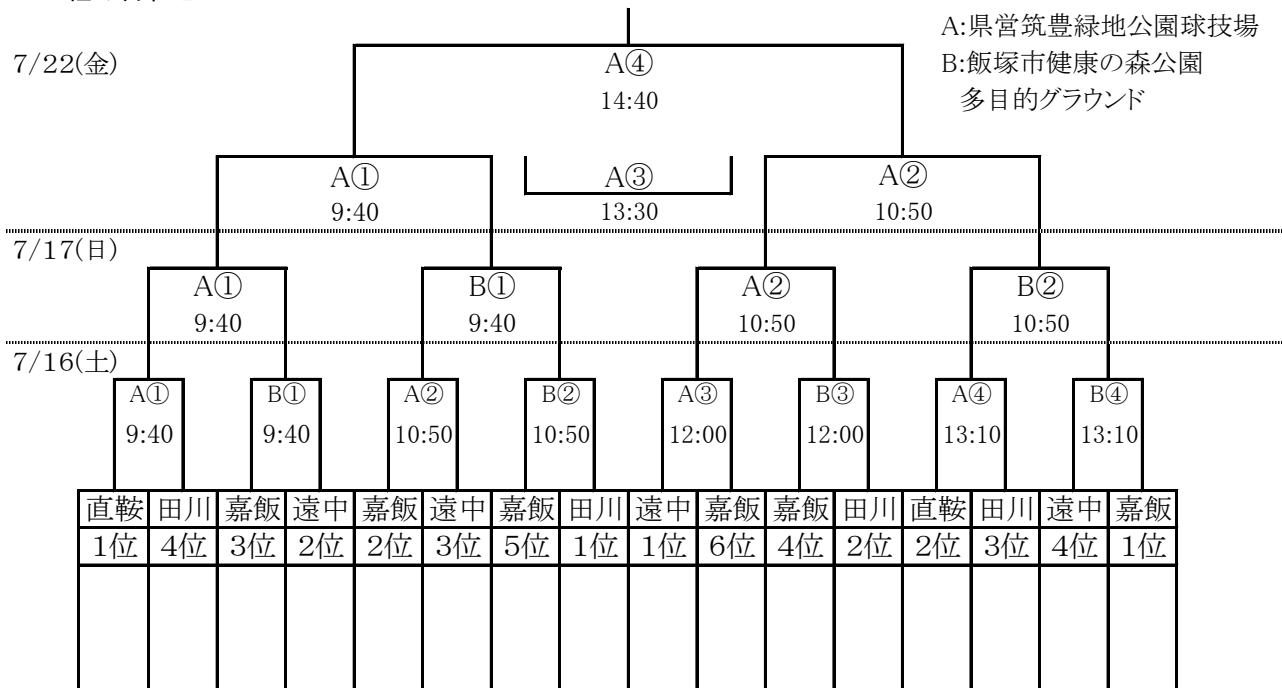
A:県営筑豊緑地公園球技場
B:飯塚市健康の森公園
多目的グラウンド

7/22(金)
A④
14:40

A①
9:40
A③
13:30
A②
10:50

7/17(日)
A①
9:40
B①
9:40
A②
10:50
B②
10:50

7/16(土)
A①
9:40
B①
9:40
A②
10:50
B②
10:50
A③
12:00
B③
12:00
A④
13:10
B④
13:10

| 直鞍 | 田川 | 嘉飯 | 遠中 | 嘉飯 | 遠中 | 嘉飯 | 田川 | 遠中 | 嘉飯 | 嘉飯 | 田川 | 直鞍 | 田川 | 遠中 | 嘉飯 |
|---|---|---|---|---|---|---|---|---|---|---|---|---|---|---|---|
| 1位 | 4位 | 3位 | 2位 | 2位 | 3位 | 5位 | 1位 | 1位 | 6位 | 4位 | 2位 | 2位 | 3位 | 4位 | 1位 |
| | | | | | | | | | | | | | | | |